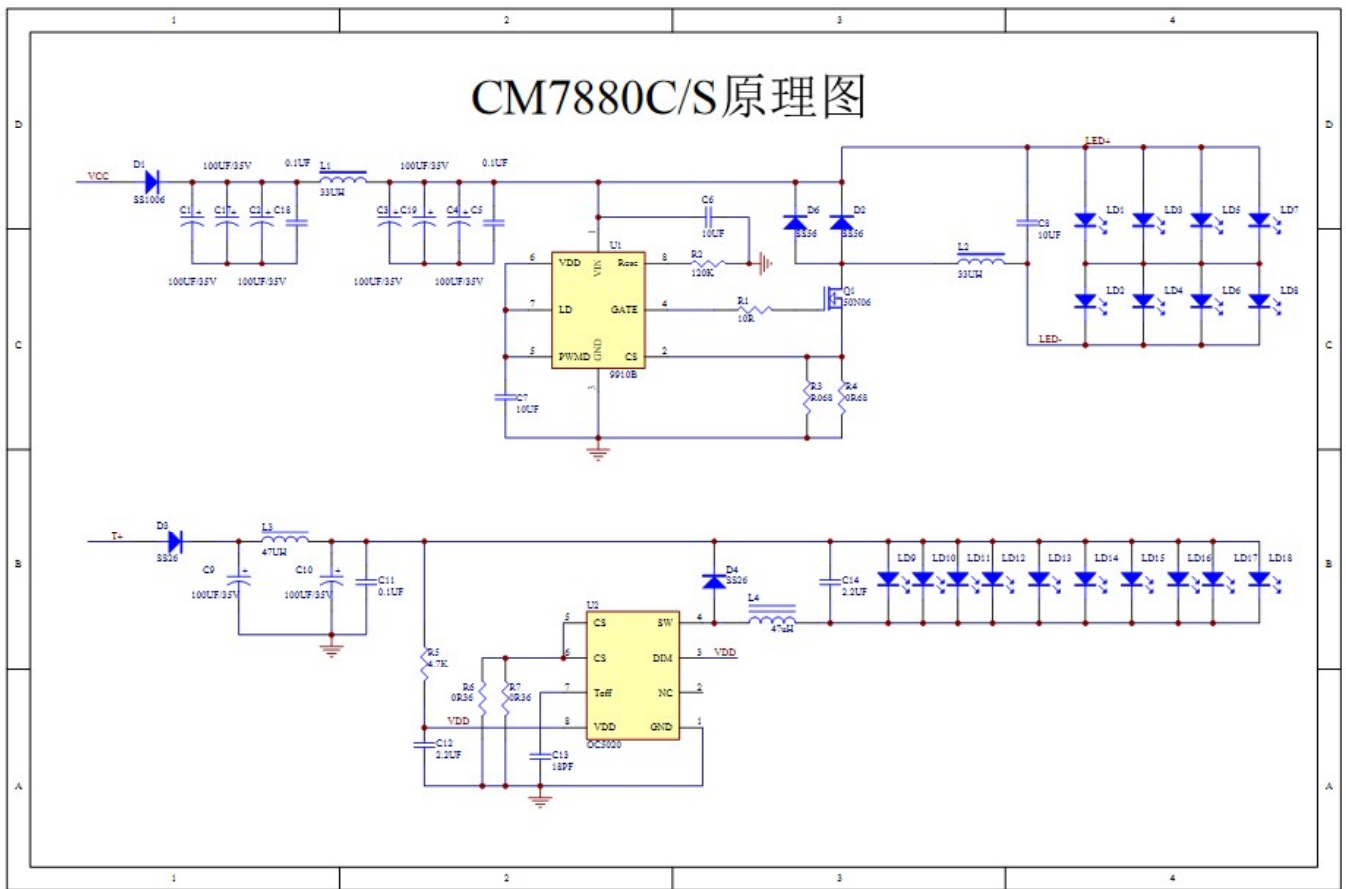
1 2 3 4

CM7880C/S原理图

D
C
B
A

VCC
D1
SS1006
100UF/35V
0.1UF
L1
33UH
100UF/35V
0.1UF
C1 C17 C2 C18
C3 C19 C4 C5
100UF/35V 100UF/35V
100UF/35V 100UF/35V
C6
10UF
U1
6 VDD VIN Rosc 8
7 LD GATE 4
5 PWMD GND CS 2
3
9910B
R2
120K
R1
10R
Q1
50N06
D6
SS36
D2
SS36
L2
33UH
C8
10UF
LED+
LD1 LD3 LD5 LD7
LD2 LD4 LD6 LD8
LED-
C7
10UF
R3
R068
R4
0R68

T+
D3
SS26
L3
47UH
C9
100UF/35V
C10
100UF/35V
C11
0.1UF
D4
SS26
C14
2.2UF
L4
47uH
LD9 LD10 LD11 LD12 LD13 LD14 LD15 LD16 LD17 LD18
U2
5 CS SW 4
6 CS DIM 3
7 Toff NC 2
8 VDD GND 1
OC5020
VDD
VDD
R5
4.7K
R6
0R36
R7
0R36
C12
2.2UF
C13
18PF

1 2 3 4